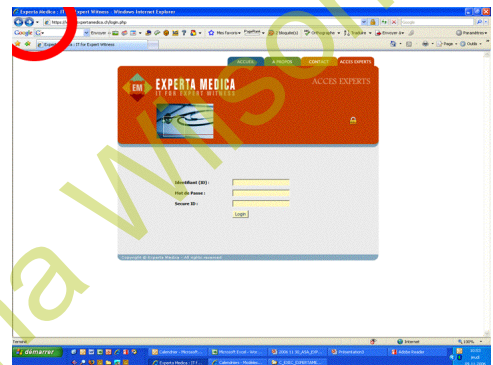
Experta Medica : IT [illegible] Expert Witness - Windows Internet Explorer

https://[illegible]pertamedica.ch/login.php

Google G- Envoyer à Mes favoris PageRank 1 bloqué(s) Orthographe Traduire Envoyer à Paramètres

Expert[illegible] : IT For Expert Witness

Page Outils

ACCUEIL À PROPOS CONTACT ACCES EXPERTS

EM EXPERTA MEDICA
IT FOR EXPERT WITNESS

ACCES EXPERTS

Identifiant (ID) :
Mot de Passe :
Secure ID :
Login

Copyright © Experta Medica - All rights reserved

Terminé Internet 100%

démarrer Calendrier - Microsoft ... Microsoft Excel - Vers... 2006 11 30_ASA_EXP... Présentation1 Adobe Reader Experta Medica : IT F... Calendrier - Modèle... C:\DOC_EXPERTISME...

10:01 jeudi